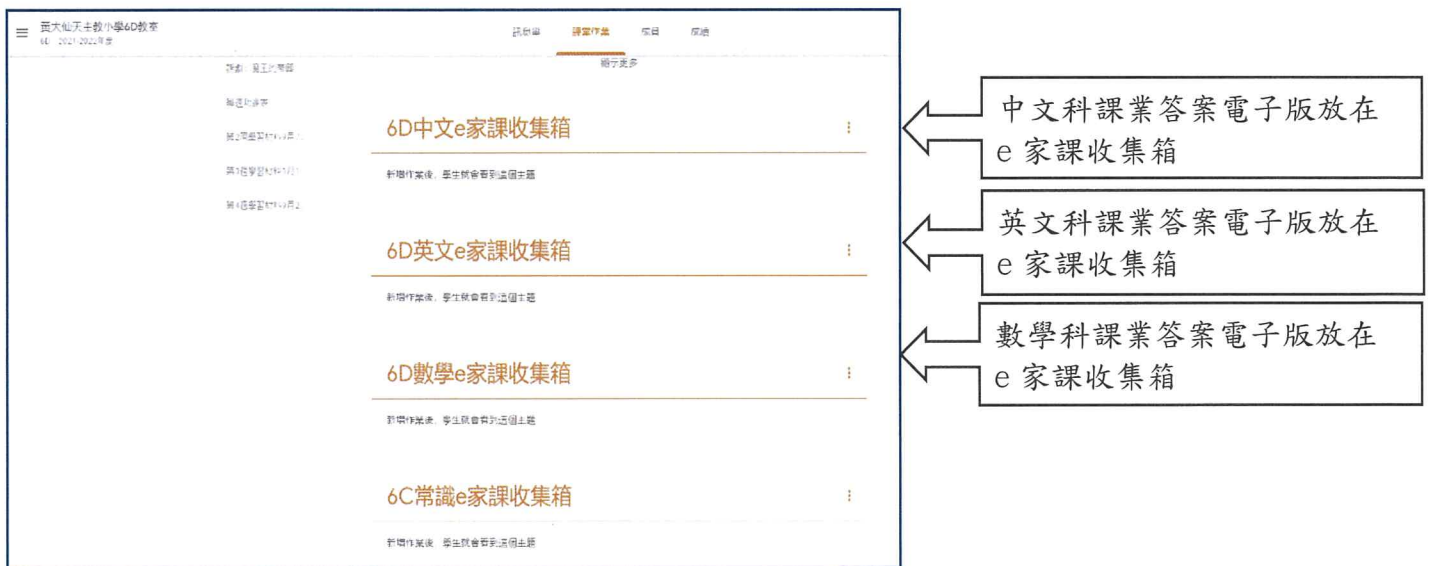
≡ 黃大仙天主教小學6D教室
6D · 2021-2022年度

訊息串 課堂作業 成員 成績

檢視更多

評論 · 查看此專題

篩選此參考

第2階段學習材料(2)

第3階段學習材料(1)

第4階段學習材料(2)

6D中文e家課收集箱

新增作業後，學生就會看到這個主題

6D英文e家課收集箱

新增作業後，學生就會看到這個主題

6D數學e家課收集箱

新增作業後，學生就會看到這個主題

6C常識e家課收集箱

新增作業後，學生就會看到這個主題

中文科課業答案電子版放在 e 家課收集箱

英文科課業答案電子版放在 e 家課收集箱

數學科課業答案電子版放在 e 家課收集箱